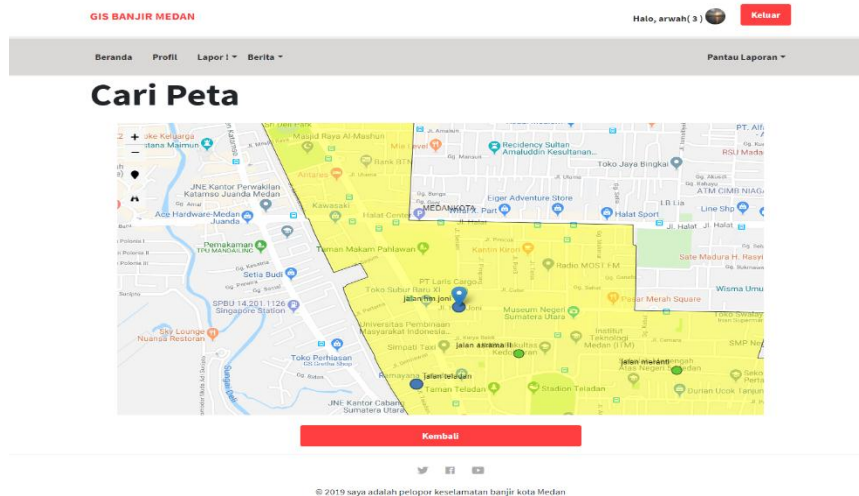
GIS BANJIR MEDAN

Halo, arwah( 3 )

Keluar

Beranda Profil Lapor ! ▾ Berita ▾

Pantau Laporan ▾

Cari Peta

+
−

Masjid Raya Al-Mashun
Residency Sultan Amaluddin Kesultanan...
PT. Alfa
RSU Mada
Toko Jeya Bingkai
Bank BTN
Mie Level
ATM CIMB NIAGA
JNE Kantor Perwakilan Katamso Juanda Medan
Kawasaki
Eiger Adventure Store
MEDANKOTA
Wahyu Part
Halat Sport
Line Shop
Ace Hardware-Medan Juanda
Halat Center
Jl. Halat
Pemakaman TPU MANDAILING
Taman Makam Pahlawan
Kantin Kiron
Sate Madura H. Rasyi
Setia Budi
Radio MOST FM
PT Laris Cargo
Toko Subur Baru KI
jalan hm joni
Pusat Merah Square
Wisma Umum
SPBU 14.201.1126 Singapore Station
Museum Negeri Sumatera Utara
Toko Swalayan
Universitas Pembinaan Masyarakat Indonesia...
Sky Lounge Nuansa Restoran
Institut Teknologi Medan (ITM)
Simpati Tani
jalan asrama II
SMP Ne
Kedokteran
jalan melanti
Toko Perhiasan
Atas Negeri Medan
Ramayana
jalan teladan
Taman Teladan
Stadion Teladan
Durian Ucok Tarigan
JNE Kantor Cabang Sumatera Utara

Kembali

© 2019 saya adalah pelopor keselamatan banjir kota Medan